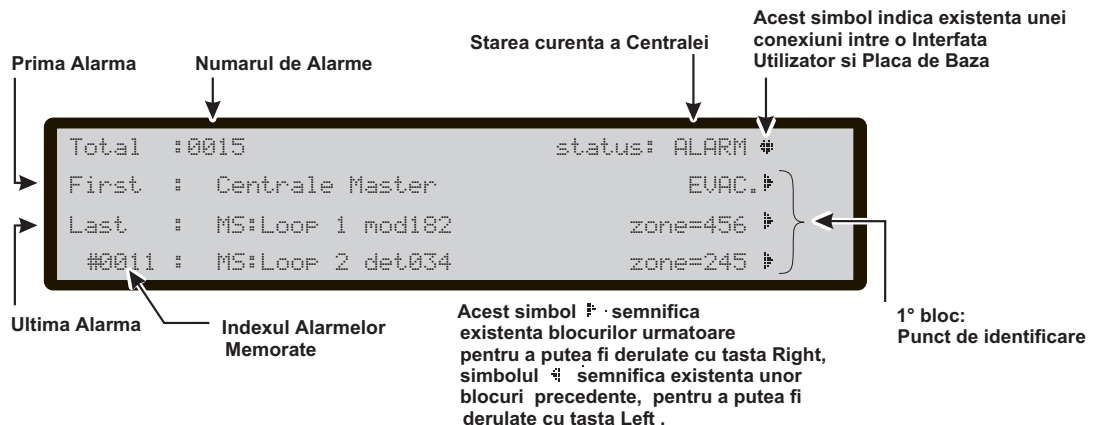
Acest simbol indica existenta unei conexiuni intre o Interfata Utilizator si Placa de Baza

Starea curenta a Centralei

Prima Alarma

Numarul de Alarme

Total :0015 status: ALARM

First : Centrale Master EVAC.

Last : MS:Loop 1 mod182 zone=456

#0011 : MS:Loop 2 det034 zone=245

Ultima Alarma

Indexul Alarmelor Memorate

Acest simbol semnifica existenta blocurilor urmatoare pentru a putea fi derulate cu tasta Right, simbolul semnifica existenta unor blocuri precedente, pentru a putea fi derulate cu tasta Left .

1° bloc:
Punct de identificare